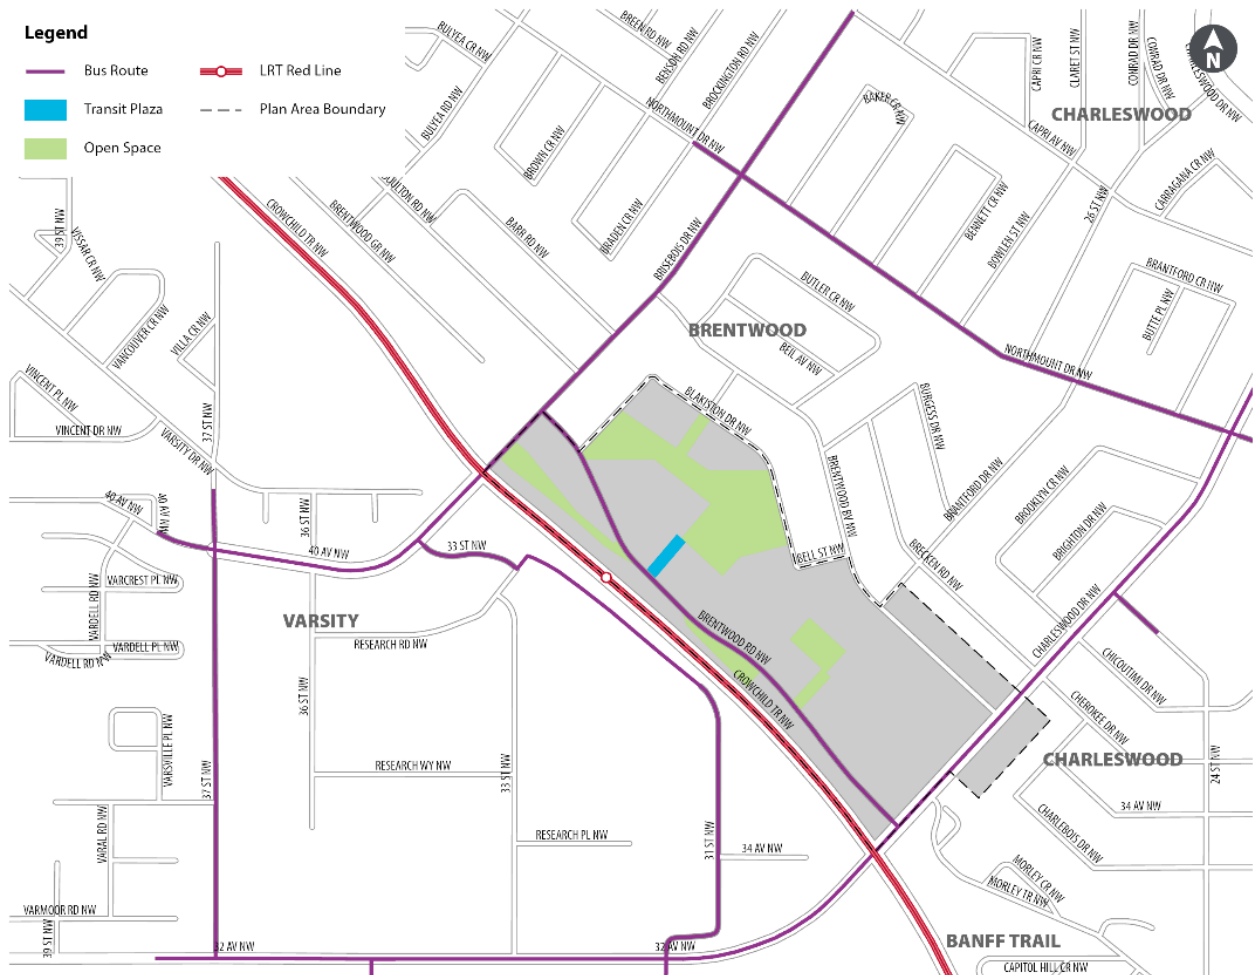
Legend

Bus Route
LRT Red Line
Transit Plaza
Plan Area Boundary
Open Space

N

BULYEA CR NW
BREEN RD NW
BENSON RD NW
BROCKINGTON RD NW
BULYEA RD NW
NORTHMOUNT DR NW
BAKER CR NW
CAPRI CR NW
CLARET ST NW
CONRAD DR NW
CONRAD CR NW
CHARLESWOOD DR NW
CHARLESWOOD
CAPRI AV NW
BROWN CR NW
BRADEN CR NW
BARR RD NW
BOULTON RD NW
BRENTWOOD GR NW
CROWCHILD TR NW
BRISEBOIS DR NW
BENNETT CR NW
BOWLEN ST NW
26 ST NW
CARRAGANA CR NW
BRANTFORD CR NW
BUTTE PL NW
BUTLER CR NW
BRENTWOOD
BEIL AV NW
NORTHMOUNT DR NW
39 ST NW
VISSAR CR NW
VANCOUVER CR NW
VILLA CR NW
VINCENT PL NW
VINCENT DR NW
37 ST NW
VARSITY DR NW
BLAKISTON DR NW
BURGESS DR NW
BRENTWOOD BV NW
BRANTFORD DR NW
BROOKLYN CR NW
BRIGHTON DR NW
40 AV NW
40 AV NW
36 ST NW
40 AV NW
33 ST NW
BELL ST NW
BRECKEN RD NW
VARCREST PL NW
VARDELL RD NW
VARDELL PL NW
VARDELL RD NW
VARSITY
RESEARCH RD NW
BRENTWOOD RD NW
CROWCHILD TR NW
CHARLESWOOD DR NW
CHICOUTIMI DR NW
CHEROKEE DR NW
CHARLESWOOD
24 ST NW
36 ST NW
VARSVILLE PL NW
37 ST NW
RESEARCH WY NW
33 ST NW
34 AV NW
VARAL RD NW
RESEARCH PL NW
31 ST NW
34 AV NW
CHARLEBOIS DR NW
MORLEY CR NW
MORLEY TR NW
VARMOOR RD NW
39 ST NW
32 AV NW
32 AV NW
BANFF TRAIL
CAPITOL HILL CR NW